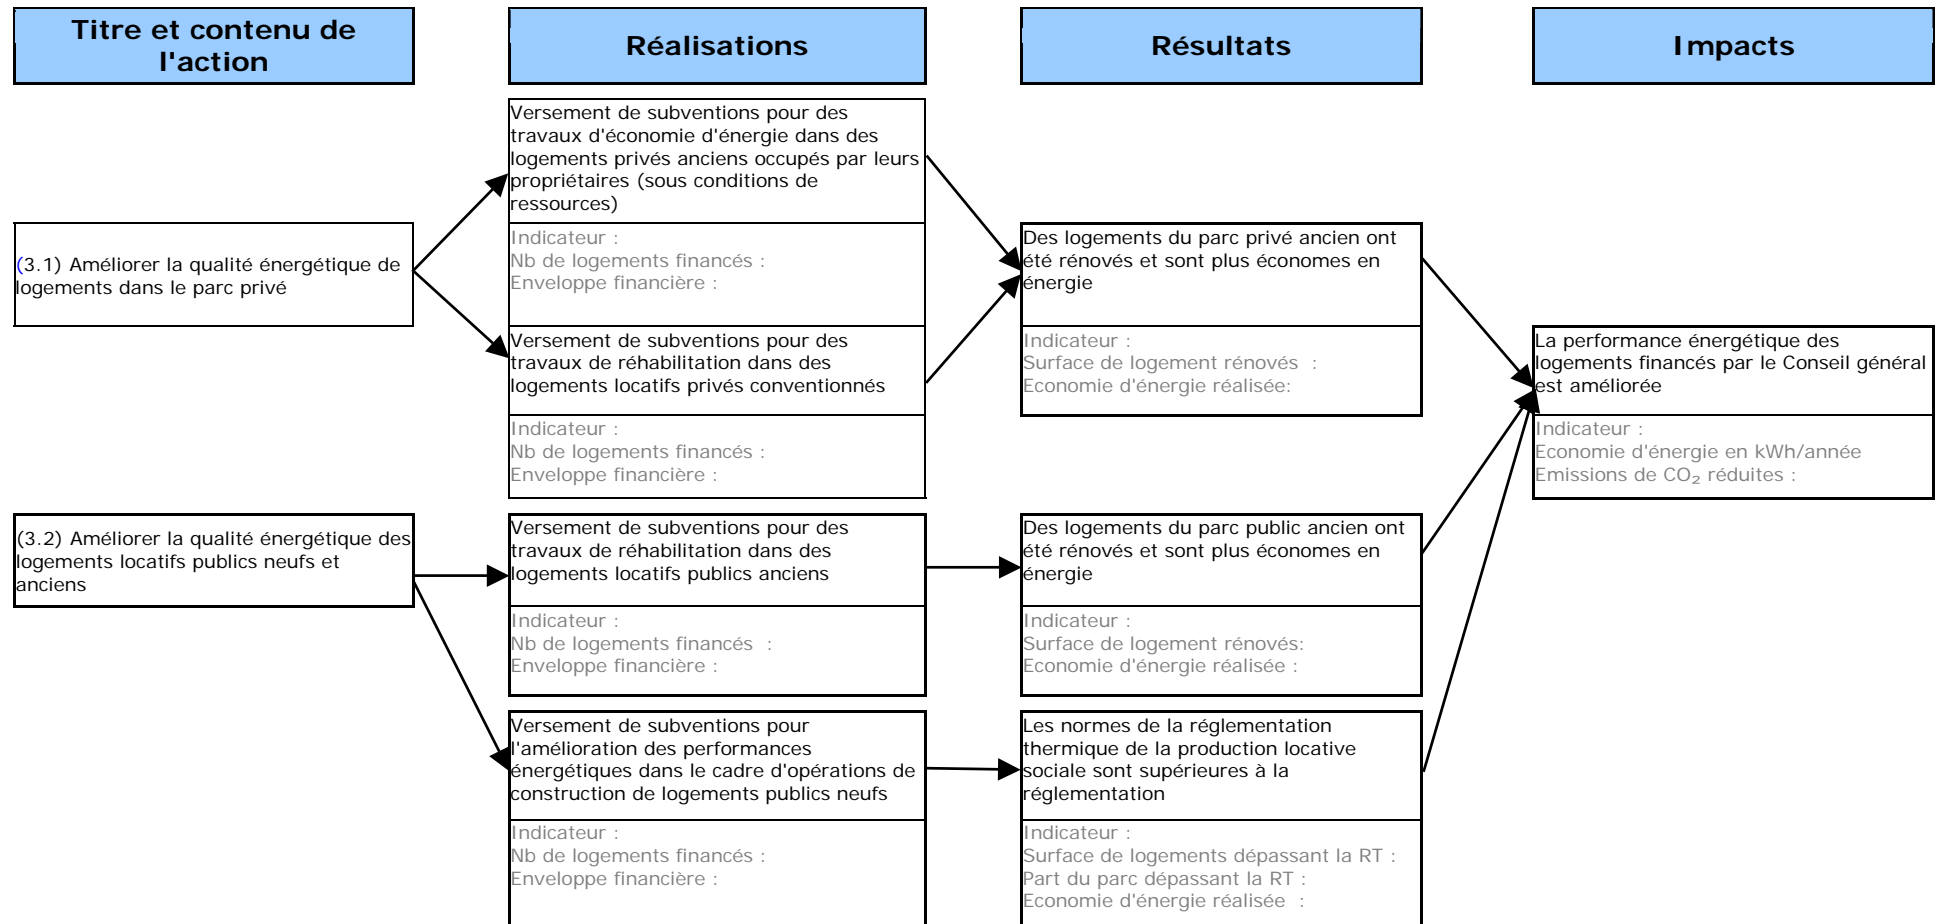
Titre et contenu de l'action

Réalisations

Résultats

Impacts

(3.1) Améliorer la qualité énergétique de logements dans le parc privé

Versement de subventions pour des travaux d'économie d'énergie dans des logements privés anciens occupés par leurs propriétaires (sous conditions de ressources)

Indicateur :
Nb de logements financés :
Enveloppe financière :

Versement de subventions pour des travaux de réhabilitation dans des logements locatifs privés conventionnés

Indicateur :
Nb de logements financés :
Enveloppe financière :

Des logements du parc privé ancien ont été rénovés et sont plus économes en énergie

Indicateur :
Surface de logement rénovés :
Economie d'énergie réalisée:

La performance énergétique des logements financés par le Conseil général est améliorée

Indicateur :
Economie d'énergie en kWh/année
Emissions de $CO_2$ réduites :

(3.2) Améliorer la qualité énergétique des logements locatifs publics neufs et anciens

Versement de subventions pour des travaux de réhabilitation dans des logements locatifs publics anciens

Indicateur :
Nb de logements financés :
Enveloppe financière :

Des logements du parc public ancien ont été rénovés et sont plus économes en énergie

Indicateur :
Surface de logement rénovés:
Economie d'énergie réalisée :

Versement de subventions pour l'amélioration des performances énergétiques dans le cadre d'opérations de construction de logements publics neufs

Indicateur :
Nb de logements financés :
Enveloppe financière :

Les normes de la réglementation thermique de la production locative sociale sont supérieures à la réglementation

Indicateur :
Surface de logements dépassant la RT :
Part du parc dépassant la RT :
Economie d'énergie réalisée :